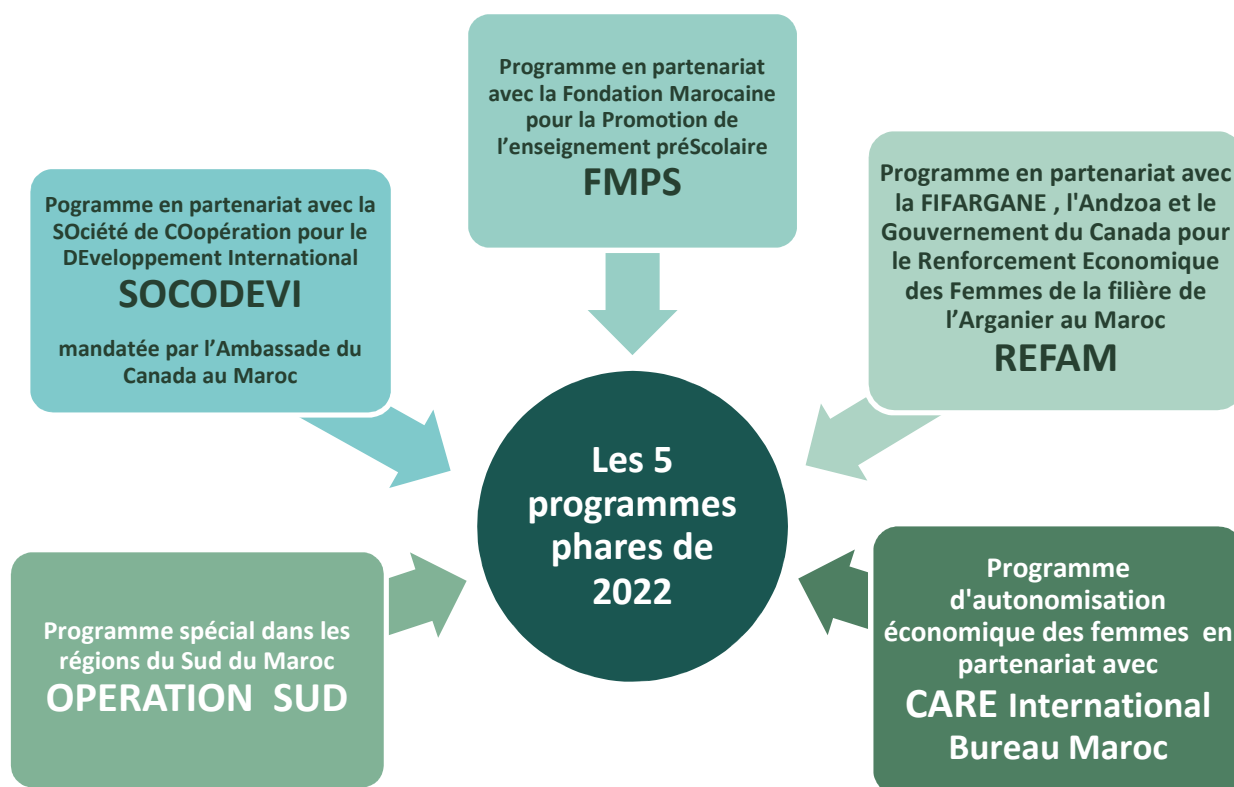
Programme en partenariat avec la Fondation Marocaine pour la Promotion de l’enseignement préScolaire
FMPS

Programme en partenariat avec la SOciété de COopération pour le DEveloppement International
SOCODEVI

mandatée par l’Ambassade du Canada au Maroc

Programme en partenariat avec la FIFARGANE , l'Andzoa et le Gouvernement du Canada pour le Renforcement Economique des Femmes de la filière de l’Arganier au Maroc
REFAM

Les 5 programmes phares de 2022

Programme spécial dans les régions du Sud du Maroc
OPERATION SUD

Programme d'autonomisation économique des femmes en partenariat avec
CARE International Bureau Maroc